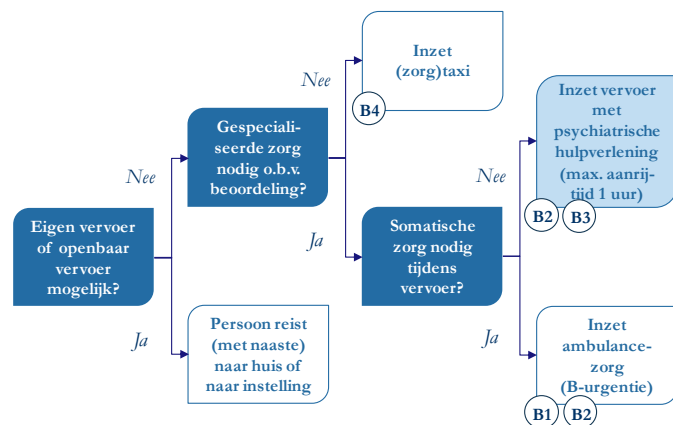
Eigen vervoer of openbaar vervoer mogelijk?

Nee

Ja

Persoon reist (met naaste) naar huis of naar instelling

Gespecialiseerde zorg nodig o.b.v. beoordeling?

Nee

Ja

Inzet (zorg)taxi

B4

Somatische zorg nodig tijdens vervoer?

Nee

Ja

Inzet vervoer met psychiatrische hulpverlening (max. aanrijtijd 1 uur)

B2 B3

Inzet ambulancezorg (B-urgentie)

B1 B2